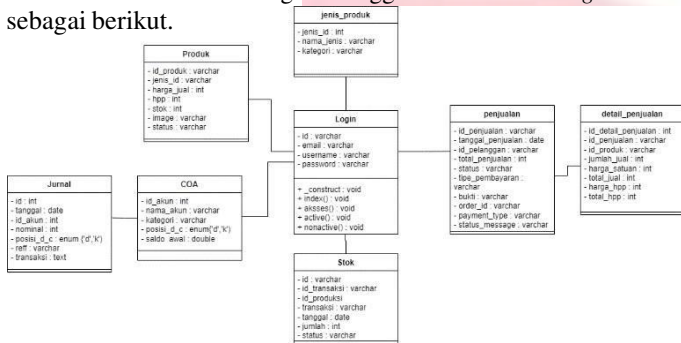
sebagai berikut.

jenis_produk
- jenis_id : int
- nama_jenis : varchar
- kategori : varchar

Produk
- id_produk : varchar
- jenis_id : int
- harga_jual : int
- hpp : int
- stok : int
- image : varchar
- status : varchar

Login
- id : varchar
- email : varchar
- username : varchar
- password : varchar
+ _construct : void
+ index() : void
+ aksses() : void
+ active() : void
+ nonactive() : void

penjualan
- id_penjualan : varchar
- tanggal_penjualan : date
- id_pelanggan : varchar
- total_penjualan : int
- status : varchar
- tipe_pembayaran : varchar
- bukti : varchar
- order_id : varchar
- payment_type : varchar
- status_message : varchar

detail_penjualan
- id_detail_penjualan : int
- id_penjualan : varchar
- id_produk : varchar
- jumlah_jual : int
- harga_satuan : int
- total_jual : int
- harga_hpp : int
- total_hpp : int

Jurnal
- id : int
- tanggal : date
- id_akun : int
- nominal : int
- posisi_d_c : enum ('d','k')
- reff : varchar
- transaksi : text

COA
- id_akun : int
- nama_akun : varchar
- kategori : varchar
- posisi_d_c : enum('d','k')
- saldo_awal : double

Stok
- id : varchar
- id_transaksi : varchar
- id_produksi
- transaksi : varchar
- tanggal : date
- jumlah : int
- status : varchar